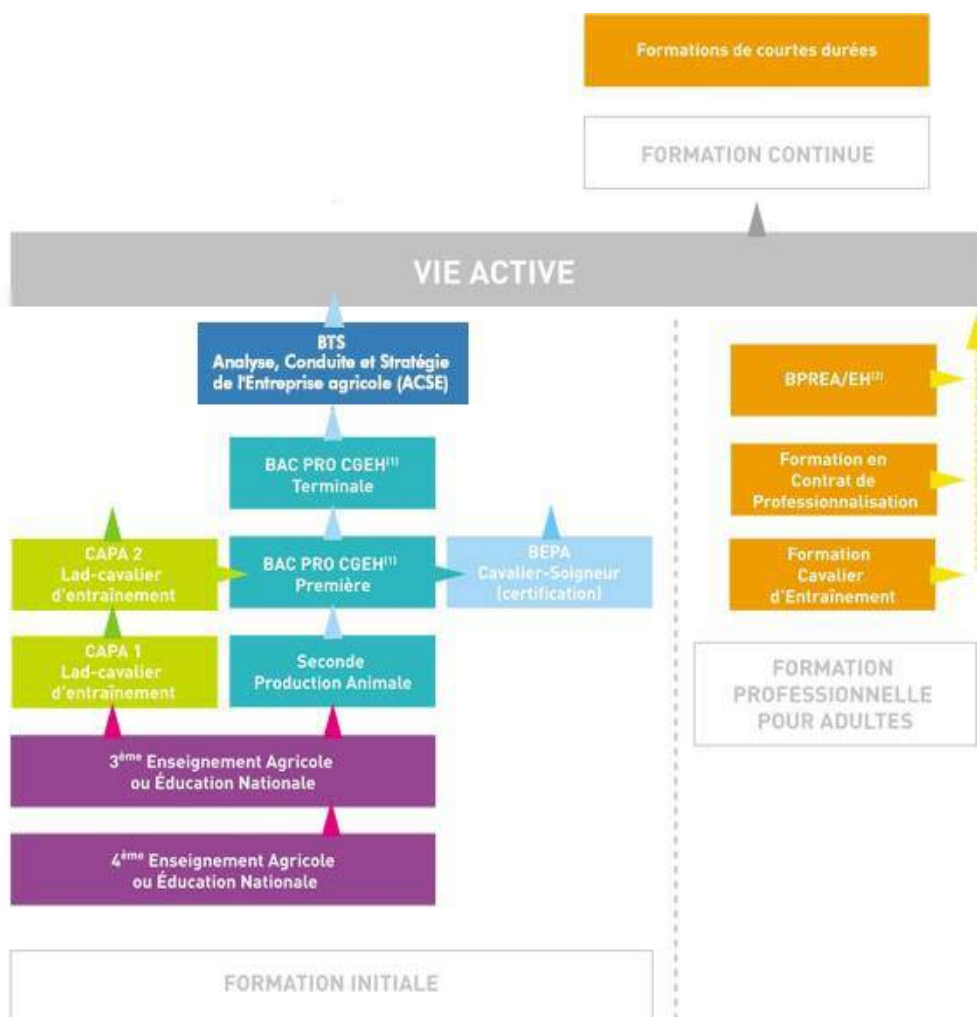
Formations de courtes durées

FORMATION CONTINUE

VIE ACTIVE

BTS
Analyse, Conduite et Stratégie de l'Entreprise agricole (ACSE)

BAC PRO CGEH$^{(1)}$
Terminale

CAPA 2
Lad-cavalier d'entraînement

BAC PRO CGEH$^{(1)}$
Première

BEPA
Cavalier-Soigneur
(certification)

CAPA 1
Lad-cavalier d'entraînement

Seconde
Production Animale

3$^{ème}$ Enseignement Agricole ou Éducation Nationale

4$^{ème}$ Enseignement Agricole ou Éducation Nationale

FORMATION INITIALE

BPREA/EH$^{(2)}$

Formation en Contrat de Professionnalisation

Formation Cavalier d'Entraînement

FORMATION PROFESSIONNELLE POUR ADULTES